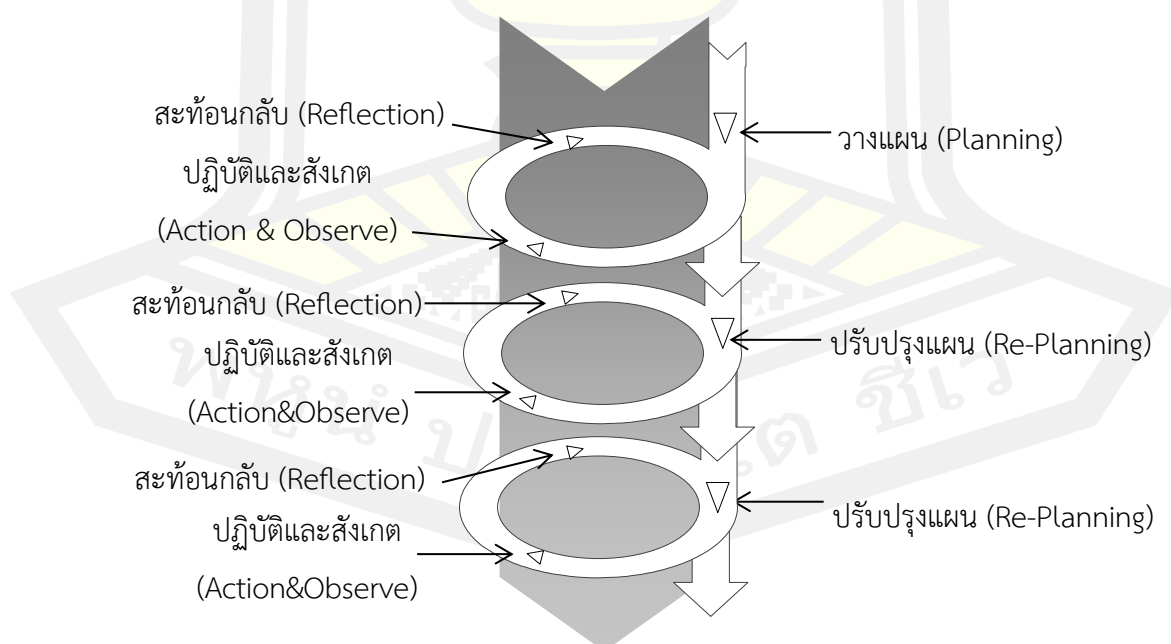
สะท้อนกลับ (Reflection)

วางแผน (Planning)

ปฏิบัติและสังเกต (Action & Observe)

สะท้อนกลับ (Reflection)

ปรับปรุงแผน (Re-Planning)

ปฏิบัติและสังเกต (Action&Observe)

สะท้อนกลับ (Reflection)

ปรับปรุงแผน (Re-Planning)

ปฏิบัติและสังเกต (Action&Observe)